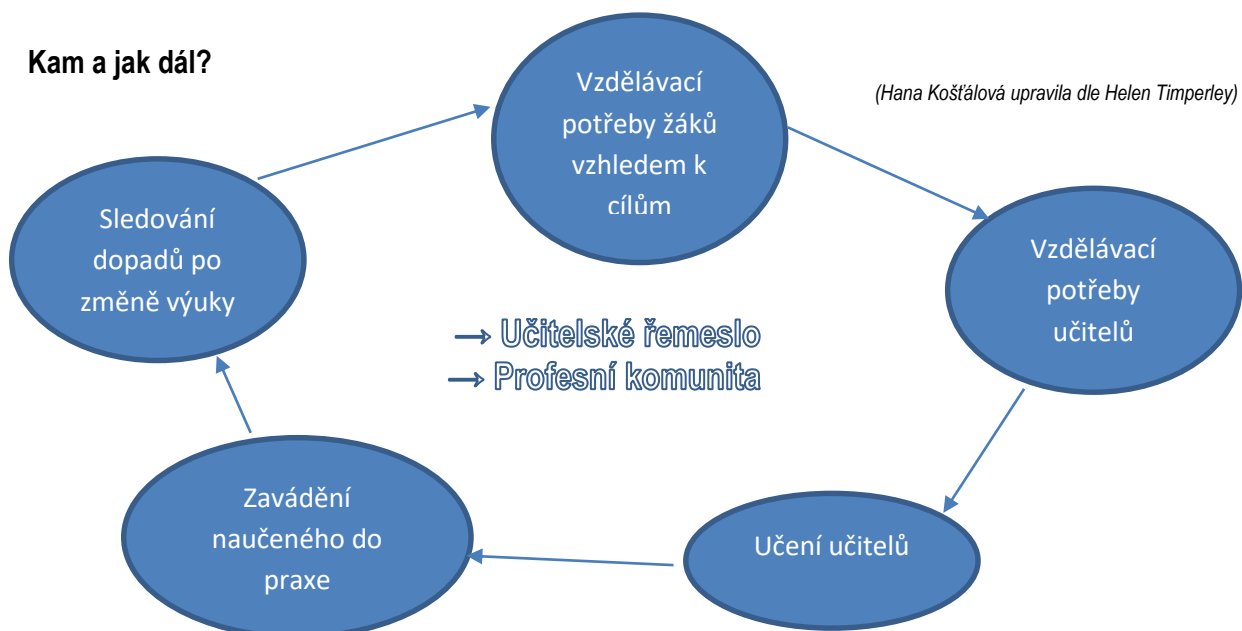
Kam a jak dál?

(Hana Košťálová upravila dle Helen Timperley)

Vzdělávací potřeby žáků vzhledem k cílům

Vzdělávací potřeby učitelů

Učení učitelů

Zavádění naučeného do praxe

Sledování dopadů po změně výuky

→ Učitelské řemeslo
→ Profesní komunita